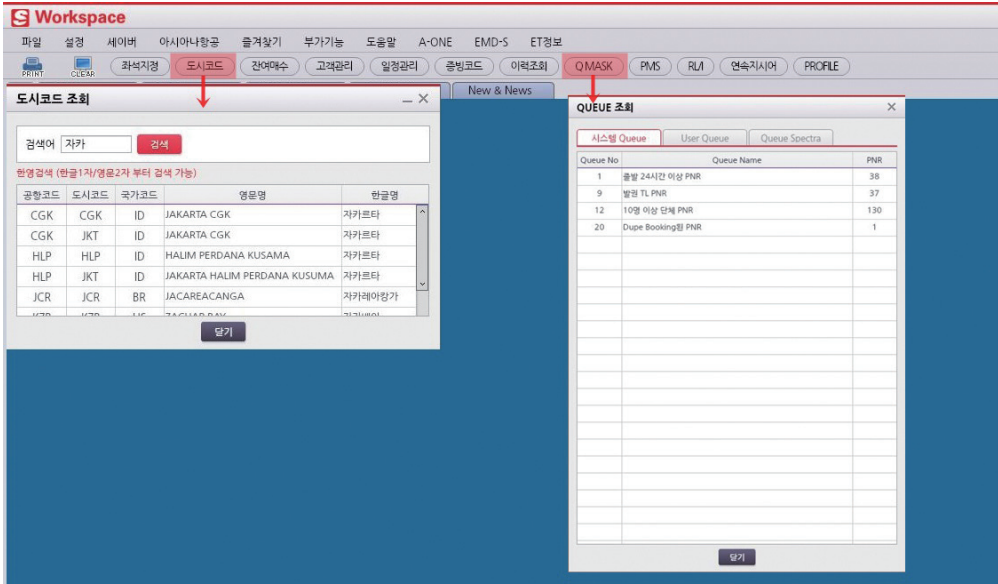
Workspace

파일 설정 세이버 아시아나항공 즐겨찾기 부가기능 도움말 A-ONE EMD-S ET정보

PRINT CLEAR 좌석지정 도시코드 잔여매수 고객관리 일정관리 종빙코드 이력조회 Q MASK PMS RL/I 연속지시어 PROFILE

New & News

도시코드 조회

검색어 자카 검색

한영검색 (한글1자/영문2자 부터 검색 가능)

| 공항코드 | 도시코드 | 국가코드 | 영문명 | 한글명 |
|---|---|---|---|---|
| CGK | CGK | ID | JAKARTA CGK | 자카르타 |
| CGK | JKT | ID | JAKARTA CGK | 자카르타 |
| HLP | HLP | ID | HALIM PERDANA KUSAMA | 자카르타 |
| HLP | JKT | ID | JAKARTA HALIM PERDANA KUSUMA | 자카르타 |
| JCR | JCR | BR | JACAREACANGA | 자카레아캉가 |
| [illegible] | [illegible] | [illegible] | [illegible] | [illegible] |

닫기

QUEUE 조회

시스템 Queue User Queue Queue Spectra

| Queue No | Queue Name | PNR |
|---|---|---|
| 1 | 출발 24시간 이상 PNR | 38 |
| 9 | 발권 TL PNR | 37 |
| 12 | 10명 이상 단체 PNR | 130 |
| 20 | Dupe Booking된 PNR | 1 |

닫기